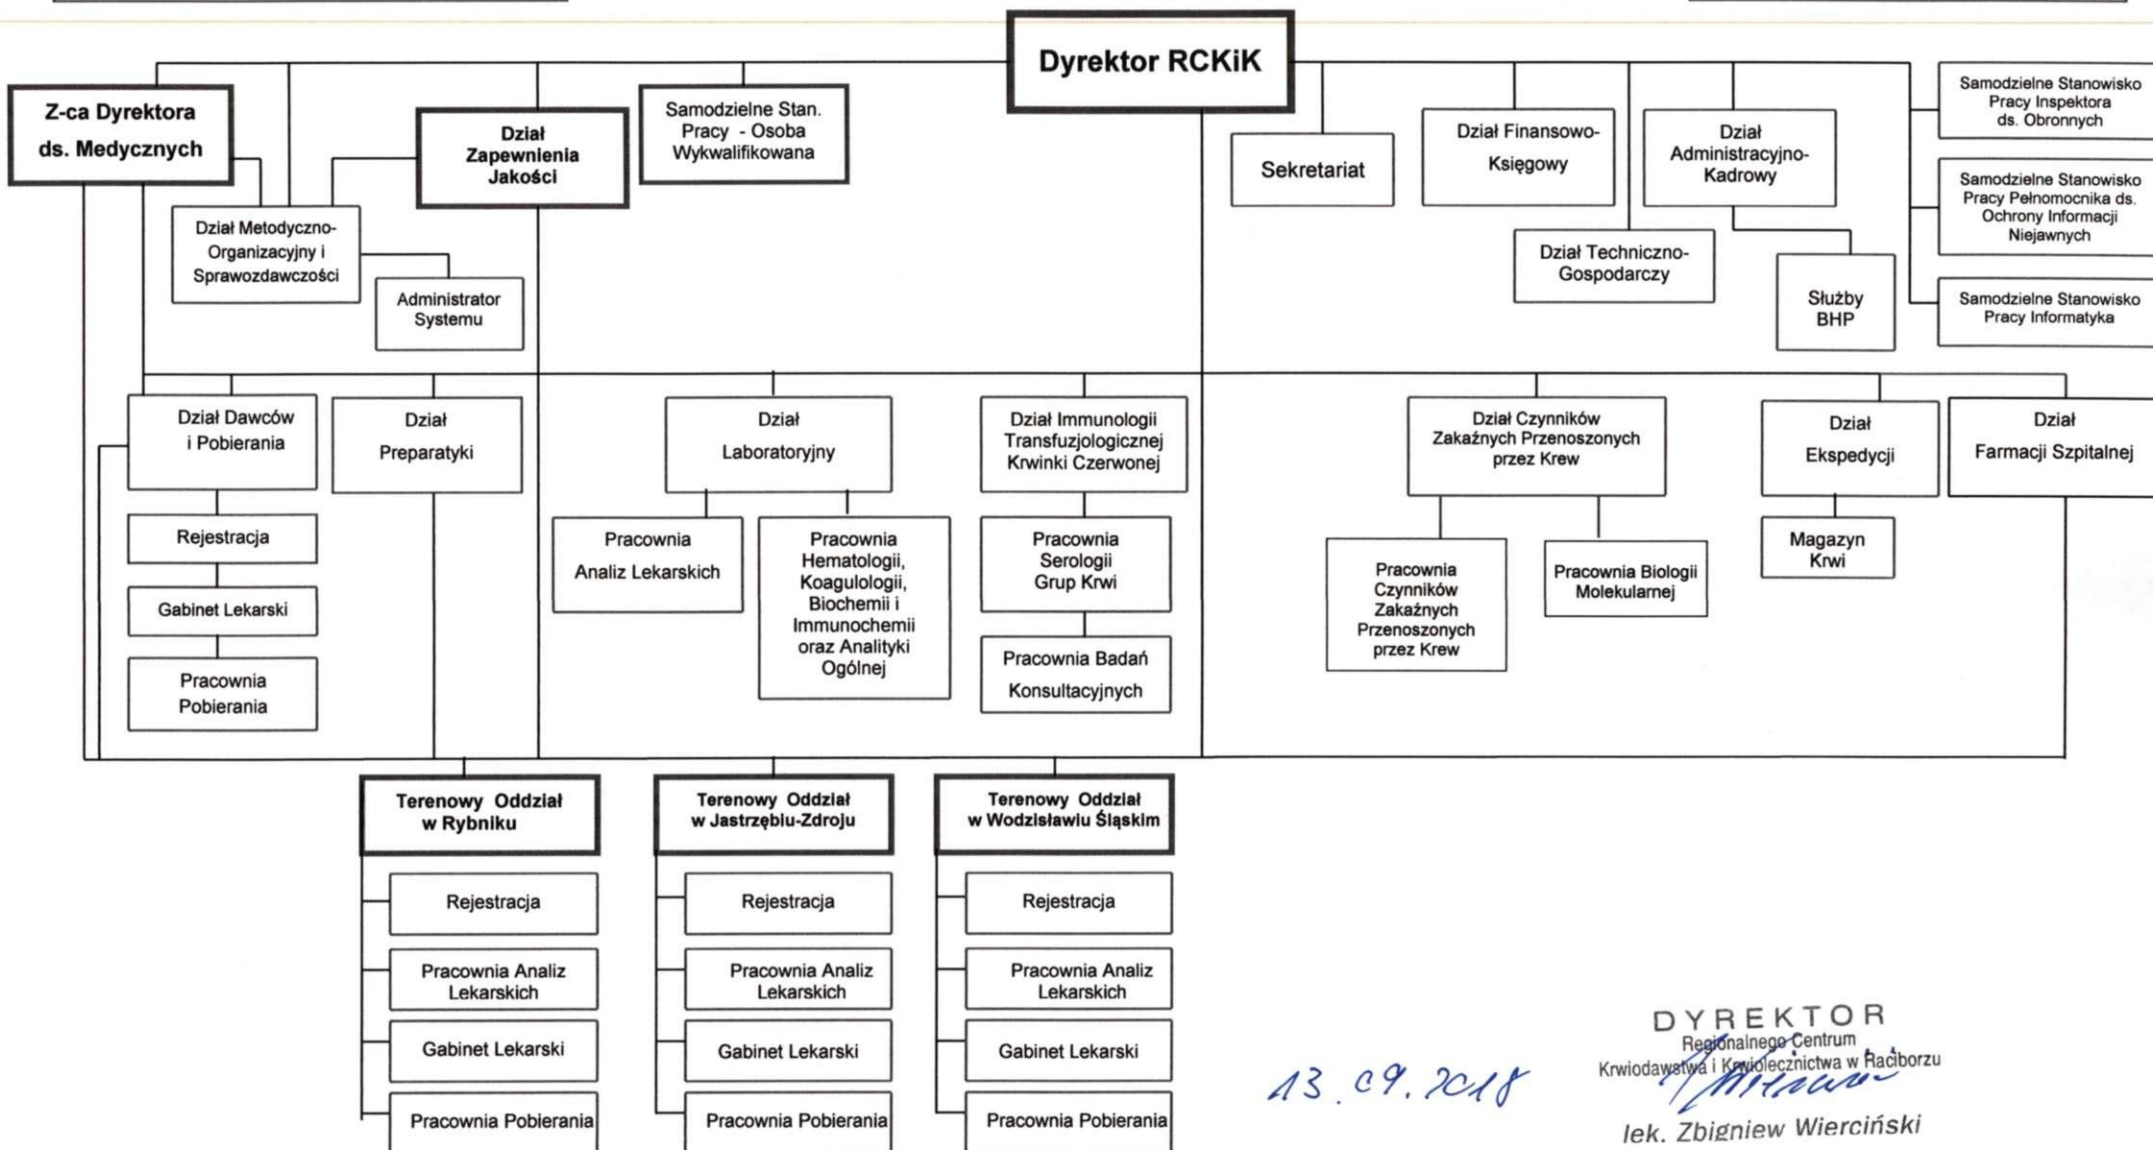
Dyrektor RCKiK

Z-ca Dyrektora ds. Medycznych

Dział Zapewnienia Jakości

Samodzielne Stan. Pracy - Osoba Wykwalifikowana

Sekretariat

Dział Finansowo-Księgowy

Dział Administracyjno-Kadrowy

Samodzielne Stanowisko Pracy Inspektora ds. Obronnych

Samodzielne Stanowisko Pracy Pełnomocnika ds. Ochrony Informacji Niejawnych

Samodzielne Stanowisko Pracy Informatyka

Dział Metodyczno-Organizacyjny i Sprawozdawczości

Administrator Systemu

Dział Techniczno-Gospodarczy

Służby BHP

Dział Dawców i Pobierania

Rejestracja

Gabinet Lekarski

Pracownia Pobierania

Dział Preparatyki

Dział Laboratoryjny

Pracownia Analiz Lekarskich

Pracownia Hematologii, Koagulologii, Biochemii i Immunochemii oraz Analityki Ogólnej

Dział Immunologii Transfuzjologicznej Krwinki Czerwonej

Pracownia Serologii Grup Krwi

Pracownia Badań Konsultacyjnych

Dział Czynników Zakaźnych Przenoszonych przez Krew

Pracownia Czynników Zakaźnych Przenoszonych przez Krew

Pracownia Biologii Molekularnej

Dział Ekspedycji

Magazyn Krwi

Dział Farmacji Szpitalnej

Terenowy Oddział w Rybniku

Rejestracja

Pracownia Analiz Lekarskich

Gabinet Lekarski

Pracownia Pobierania

Terenowy Oddział w Jastrzębiu-Zdroju

Rejestracja

Pracownia Analiz Lekarskich

Gabinet Lekarski

Pracownia Pobierania

Terenowy Oddział w Wodzisławiu Śląskim

Rejestracja

Pracownia Analiz Lekarskich

Gabinet Lekarski

Pracownia Pobierania

13.09.2018

DYREKTOR
Regionalnego Centrum Krwiodawstwa i Krwiolecznictwa w Raciborzu
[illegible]
lek. Zbigniew Wierciński